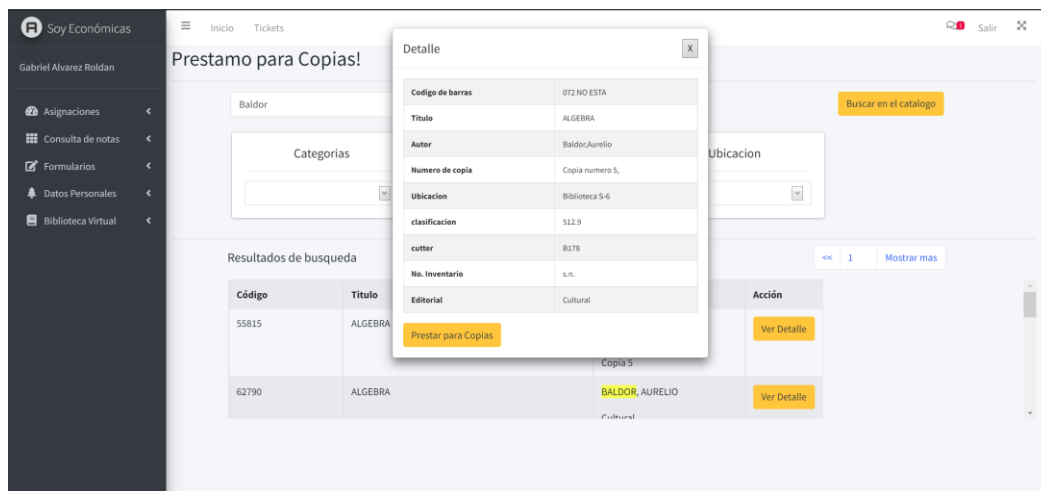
Soy Económicas

Gabriel Alvarez Roldan

Asignaciones
Consulta de notas
Formularios
Datos Personales
Biblioteca Virtual

Inicio Tickets

Salir

Prestamo para Copias!

Baldor

Buscar en el catalogo

Categorias

Ubicacion

Resultados de busqueda

<< 1 Mostrar mas

| Código | Titulo | | Acción |
|---|---|---|---|
| 55815 | ALGEBRA | Copia 5 | Ver Detalle |
| 62790 | ALGEBRA | BALDOR, AURELIO Cultural | Ver Detalle |

Detalle

X

| | |
|---|---|
| Codigo de barras | 072 NO ESTA |
| Titulo | ALGEBRA |
| Autor | Baldor,Aurelio |
| Numero de copia | Copia numero 5, |
| Ubicacion | Biblioteca S-6 |
| clasificacion | 512.9 |
| cutter | B178 |
| No. Inventario | s.n. |
| Editorial | Cultural |

Prestar para Copias